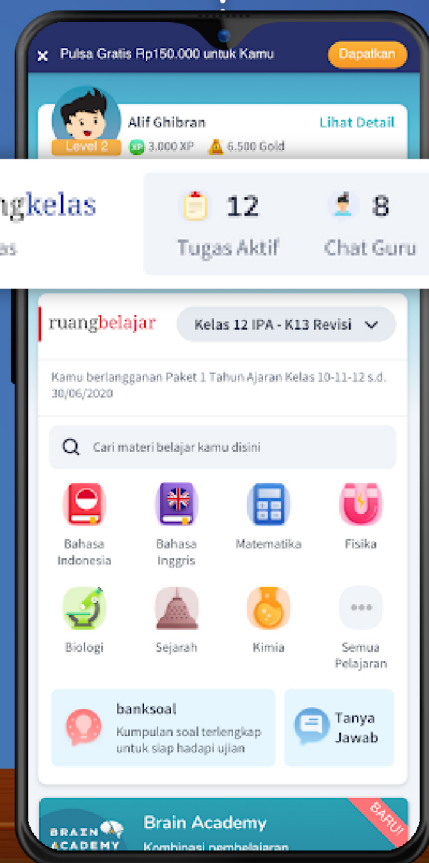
Pulsa Gratis Rp150.000 untuk Kamu

Dapatkan

Alif Ghibran

Lihat Detail

Level 2

XP 3.000 XP

6.500 Gold

gkelas

as

12

Tugas Aktif

8

Chat Guru

ruangbelajar

Kelas 12 IPA - K13 Revisi

Kamu berlangganan Paket 1 Tahun Ajaran Kelas 10-11-12 s.d. 30/06/2020

Cari materi belajar kamu disini

Bahasa Indonesia

Bahasa Inggris

Matematika

Fisika

Biologi

Sejarah

Kimia

Semua Pelajaran

banksoal

Kumpulan soal terlengkap untuk siap hadapi ujian

Tanya Jawab

BARU!

BRAIN ACADEMY

Brain Academy

Kombinasi pembelajaran